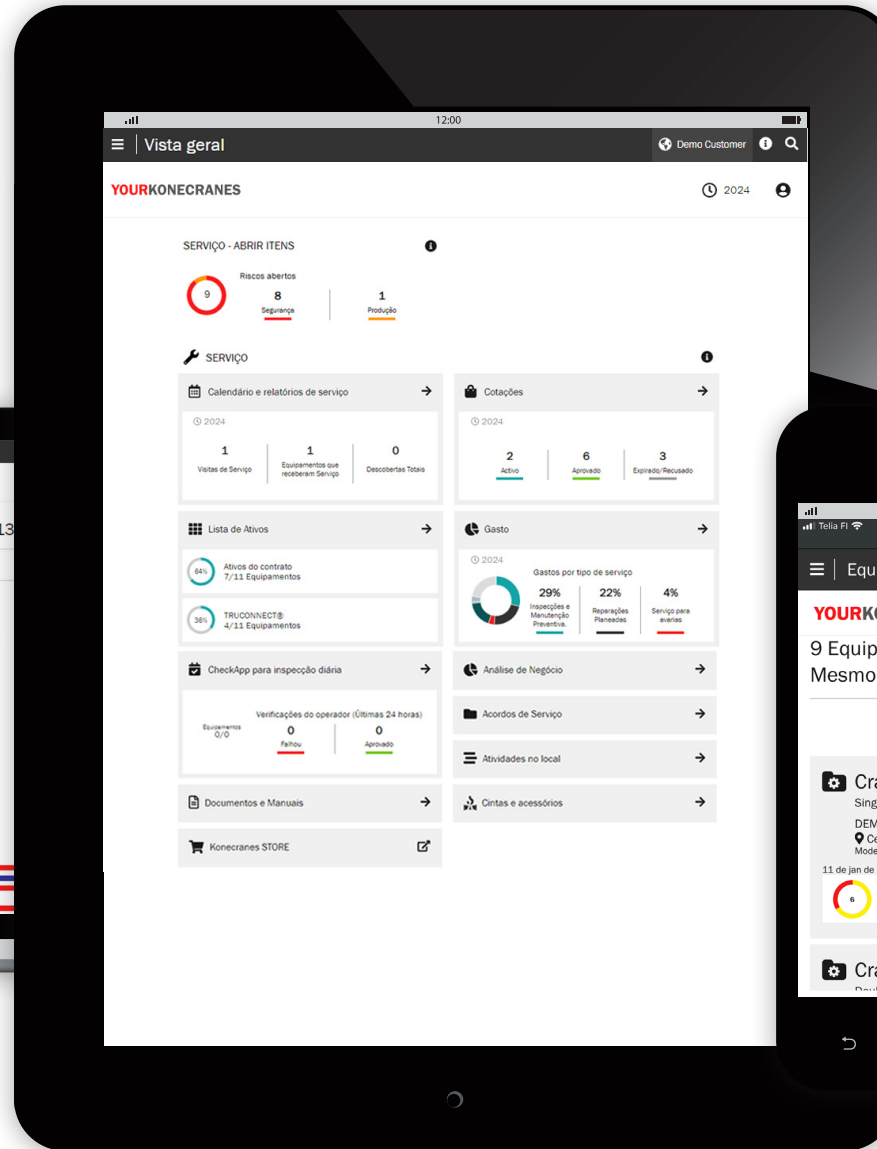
12:00

Vista geral

Demo Customer

YOURKONECRANES

2024

SERVIÇO - ABRIR ITENS

Riscos abertos

9

8
Segurança

1
Produção

SERVIÇO

Calendário e relatórios de serviço

2024

1
Visitas de Serviço

1
Equipamentos que receberam Serviço

0
Descobertas Totais

Cotações

2024

2
Activo

6
Aprovado

3
Expirado/Recusado

Lista de Ativos

64%
Ativos do contrato
7/11 Equipamentos

36%
TRUCONNECT®
4/11 Equipamentos

Gasto

2024

Gastos por tipo de serviço

29%
Inspecções e Manutenção Preventiva.

22%
Reparações Planeadas

4%
Serviço para avarias

CheckApp para inspecção diária

Verificações do operador (Últimas 24 horas)

Equipamentos
0/0

0
Falhou

0
Aprovado

Análise de Negócio

Acordos de Serviço

Atividades no local

Documentos e Manuais

Cintas e acessórios

Konecranes STORE

Telia FI

Equ

YOURKO

9 Equip
Mesmo

Cra
Sing
DEM
Ce
Mode

11 de jan de

6

Cra